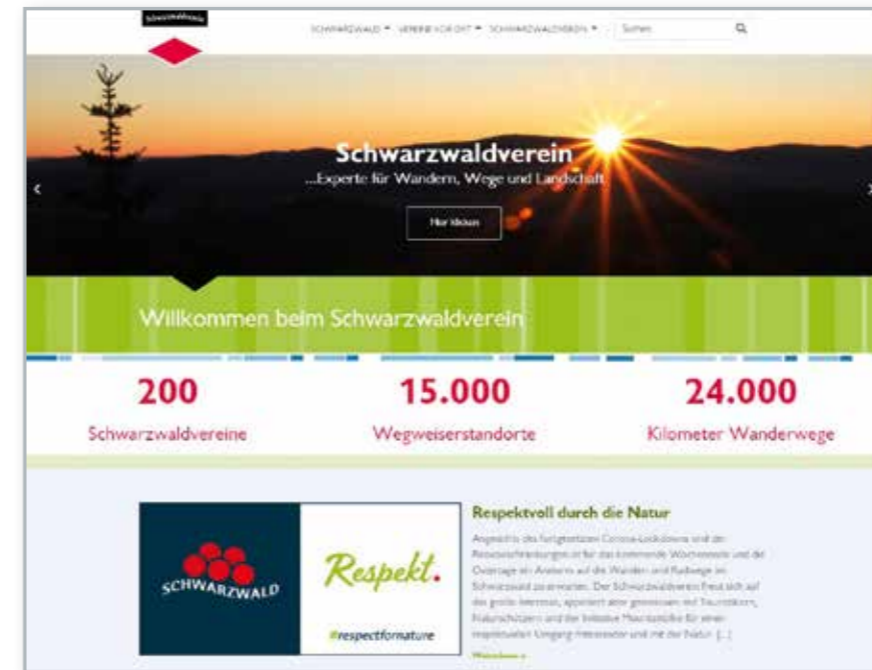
Schwarzwaldverein

SCHWARZWALD ▾ VEREINE VOR ORT ▾ SCHWARZWALDVEREIN ▾ Suchen

Schwarzwaldverein
...Experte für Wandern, Wege und Landschaft

Hier klicken

Willkommen beim Schwarzwaldverein

200
Schwarzwaldvereine

15.000
Wegweiserstandorte

24.000
Kilometer Wanderwege

SCHWARZWALD

Respekt.

#respectfornature

Respektvoll durch die Natur

Angesichts des fortgesetzten Corona-Lockdowns und der Reisebeschränkungen ist für das kommende Wochenende und die Ostertage ein Ansturm auf die Wander- und Radwege im Schwarzwald zu erwarten. Der Schwarzwaldverein freut sich auf das große Interesse, appelliert aber gemeinsam mit Touristikern, Naturschützern und der Initiative Mountainbike für einen respektvollen Umgang miteinander und mit der Natur. [...]

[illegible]